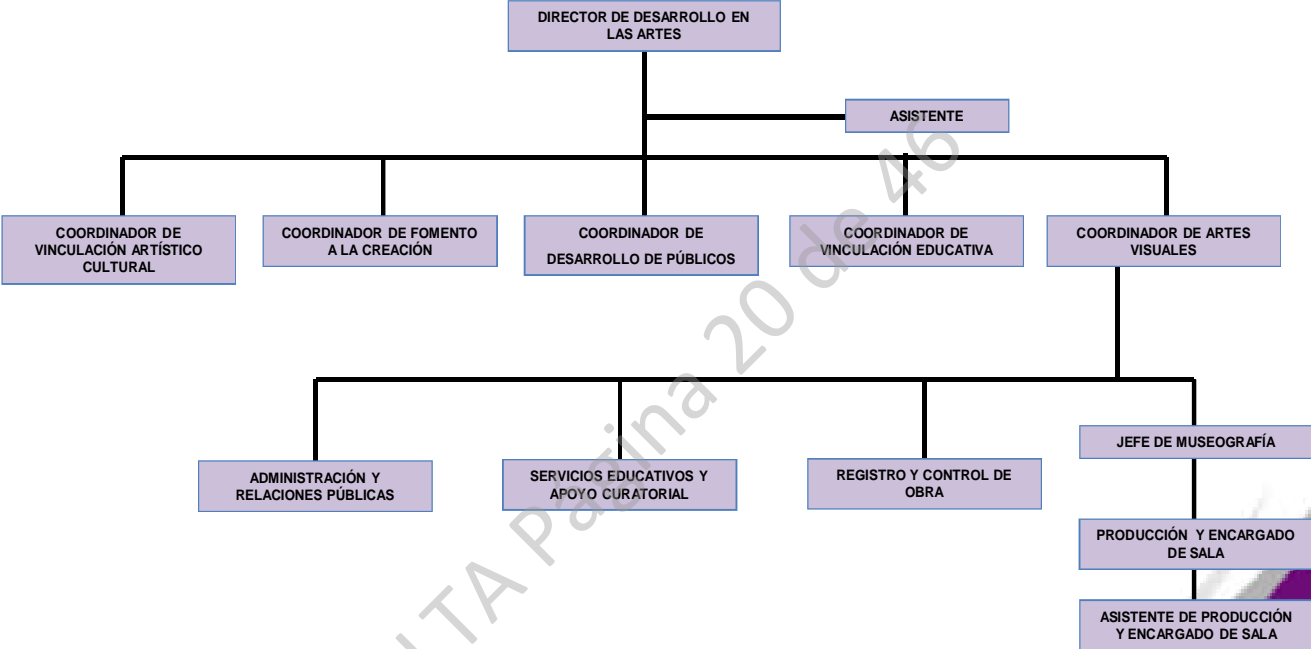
DIRECTOR DE DESARROLLO EN LAS ARTES

ASISTENTE

COORDINADOR DE VINCULACIÓN ARTÍSTICO CULTURAL

COORDINADOR DE FOMENTO A LA CREACIÓN

COORDINADOR DE DESARROLLO DE PÚBLICOS

COORDINADOR DE VINCULACIÓN EDUCATIVA

COORDINADOR DE ARTES VISUALES

ADMINISTRACIÓN Y RELACIONES PÚBLICAS

SERVICIOS EDUCATIVOS Y APOYO CURATORIAL

REGISTRO Y CONTROL DE OBRA

JEFE DE MUSEOGRAFÍA

PRODUCCIÓN Y ENCARGADO DE SALA

ASISTENTE DE PRODUCCIÓN Y ENCARGADO DE SALA

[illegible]LTA Página 20 de 46